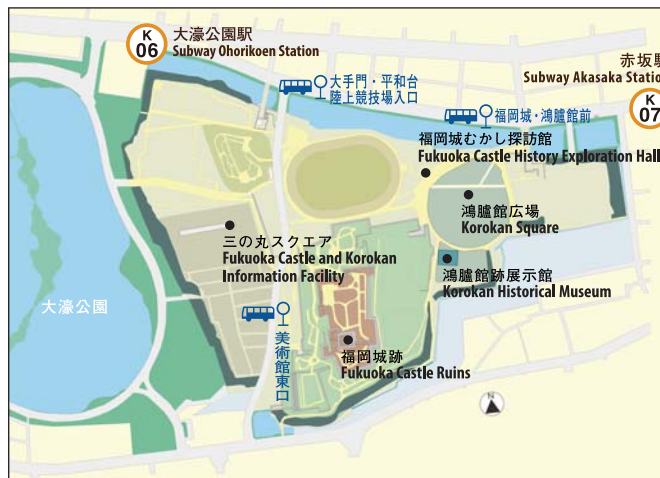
K
06
大濠公園駅
Subway Ohorikoen Station

赤坂駅
Subway Akasaka Station
K
07

大手門・平和台
陸上競技場入口

福岡城・鴻臚館前

福岡城むかし探訪館
Fukuoka Castle History Exploration Hall

鴻臚館広場
Korokan Square

三の丸スクエア
Fukuoka Castle and Korokan Information Facility

鴻臚館跡展示館
Korokan Historical Museum

大濠公園

美術館東口

福岡城跡
Fukuoka Castle Ruins